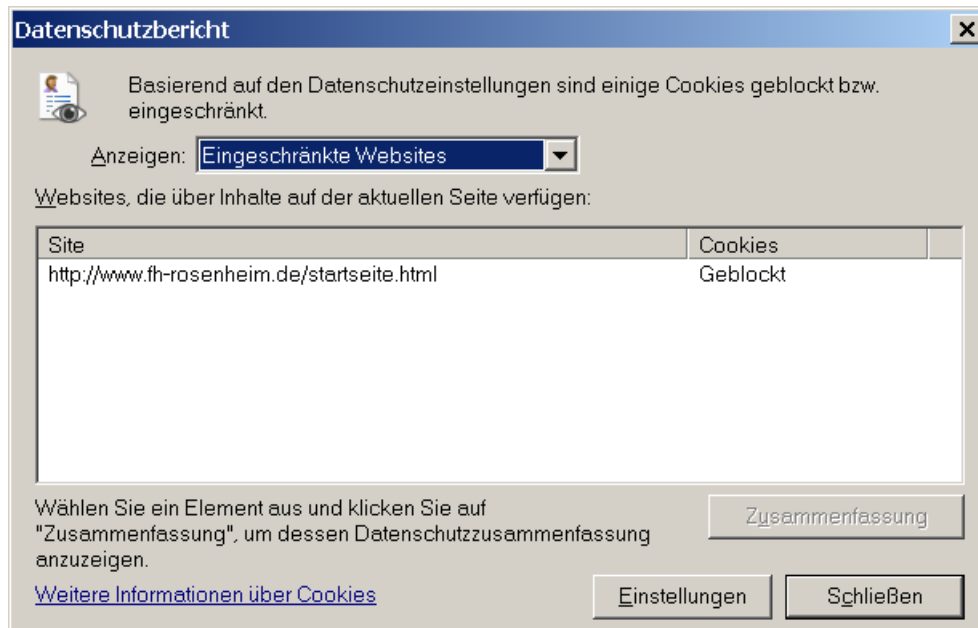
Datenschutzbericht

×

Basierend auf den Datenschutzeinstellungen sind einige Cookies geblockt bzw. eingeschränkt.

Anzeigen: Eingeschränkte Websites

Websites, die über Inhalte auf der aktuellen Seite verfügen:

| Site | Cookies |
|---|---|
| http://www.fh-rosenheim.de/startseite.html | Geblockt |

Wählen Sie ein Element aus und klicken Sie auf "Zusammenfassung", um dessen Datenschutzzusammenfassung anzuzeigen.

Zusammenfassung

Weitere Informationen über Cookies

Einstellungen

Schließen